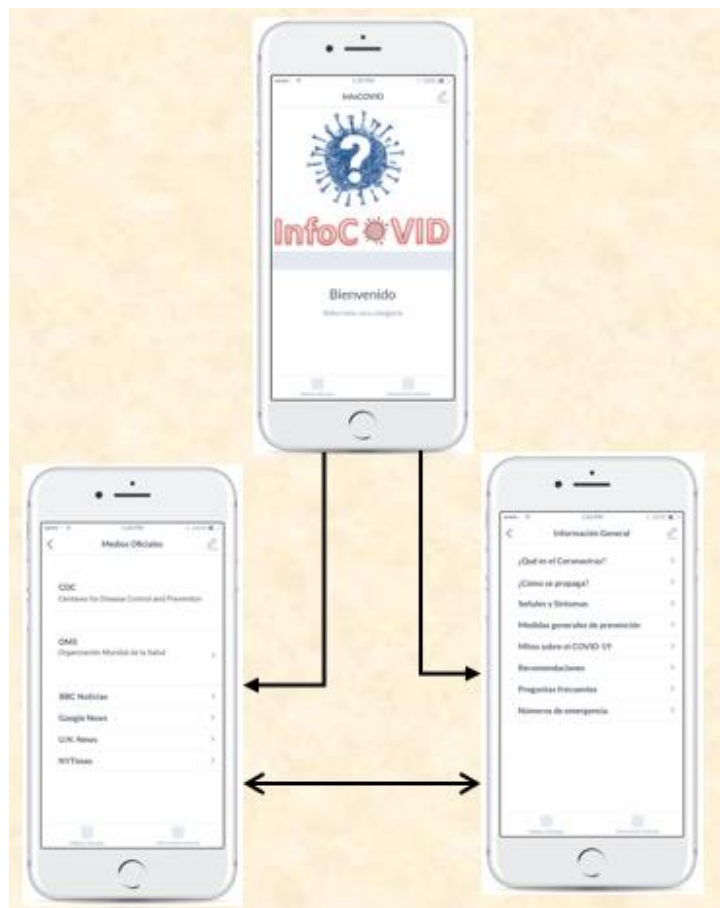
InfoCOVID

InfoCOVID

Bienvenido

Selecciona una categoría

Medios Oficiales

CDC
Centers for Disease Control and Prevention

OMS
Organización Mundial de la Salud

BBC Noticias

Google News

U.K. News

NYTimes

Información General

¿Qué es el Coronavirus?

¿Cómo se propaga?

Señales y Síntomas

Medidas generales de prevención

Mitos sobre el COVID-19

Recomendaciones

Preguntas frecuentes

Números de emergencia